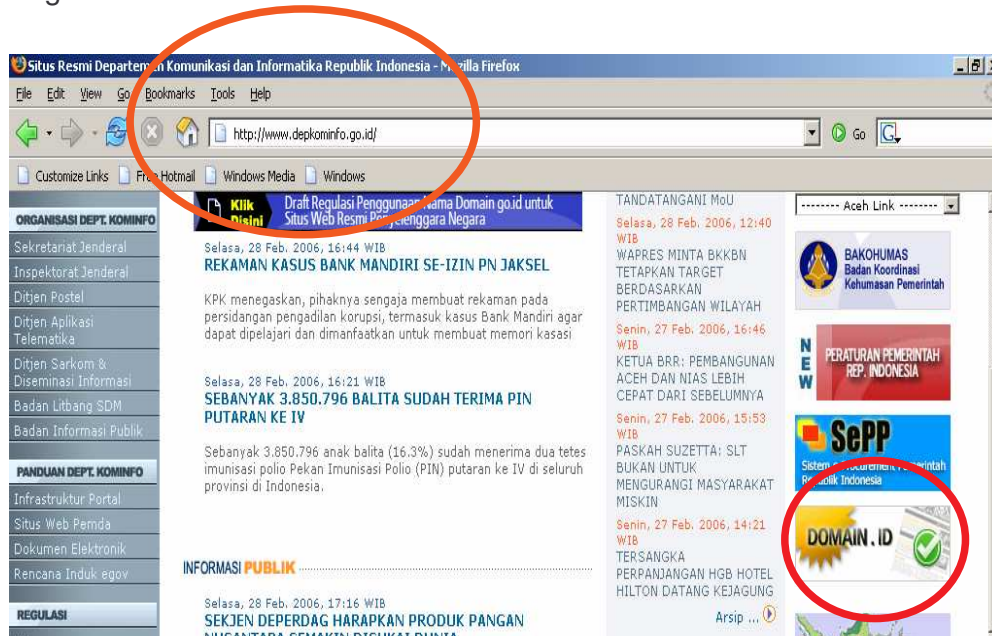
Situs Resmi Departem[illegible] Komunikasi dan Informatika Republik Indonesia - M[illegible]zilla Firefox

File Edit View Go Bookmarks Tools Help

http://www.depkominfo.go.id/

Go

Customize Links Fr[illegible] Hotmail Windows Media Windows

ORGANISASI DEPT. KOMINFO
Sekretariat Jenderal
Inspektorat Jenderal
Ditjen Postel
Ditjen Aplikasi Telematika
Ditjen Sarkom & Diseminasi Informasi
Badan Litbang SDM
Badan Informasi Publik

PANDUAN DEPT. KOMINFO
Infrastruktur Portal
Situs Web Pemda
Dokumen Elektronik
Rencana Induk egov

REGULASI

Klik Disini Draft Regulasi Penggunaan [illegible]ama Domain go.id untuk Situs Web Resmi Pe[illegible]yelenggara Negara

Selasa, 28 Feb. 2006, 16:44 WIB
REKAMAN KASUS BANK MANDIRI SE-IZIN PN JAKSEL

KPK menegaskan, pihaknya sengaja membuat rekaman pada persidangan pengadilan korupsi, termasuk kasus Bank Mandiri agar dapat dipelajari dan dimanfaatkan untuk membuat memori kasasi

Selasa, 28 Feb. 2006, 16:21 WIB
SEBANYAK 3.850.796 BALITA SUDAH TERIMA PIN PUTARAN KE IV

Sebanyak 3.850.796 anak balita (16.3%) sudah menerima dua tetes imunisasi polio Pekan Imunisasi Polio (PIN) putaran ke IV di seluruh provinsi di Indonesia.

INFORMASI PUBLIK

Selasa, 28 Feb. 2006, 17:16 WIB
SEKJEN DEPERDAG HARAPKAN PRODUK PANGAN

TANDATANGANI MoU

Selasa, 28 Feb. 2006, 12:40 WIB
WAPRES MINTA BKKBN TETAPKAN TARGET BERDASARKAN PERTIMBANGAN WILAYAH

Senin, 27 Feb. 2006, 16:46 WIB
KETUA BRR: PEMBANGUNAN ACEH DAN NIAS LEBIH CEPAT DARI SEBELUMNYA

Senin, 27 Feb. 2006, 15:53 WIB
PASKAH SUZETTA: SLT BUKAN UNTUK MENGURANGI MASYARAKAT MISKIN

Senin, 27 Feb. 2006, 14:21 WIB
TERSANGKA PERPANJANGAN HGB HOTEL HILTON DATANG KEJAGUNG

Arsip ...

-------- Aceh Link --------

BAKOHUMAS
Badan Koordinasi Kehumasan Pemerintah

NEW
PERATURAN PEMERINTAH REP. INDONESIA

SePP
Sistem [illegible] Pemerintah R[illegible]publik Indonesia

DOMAIN . ID